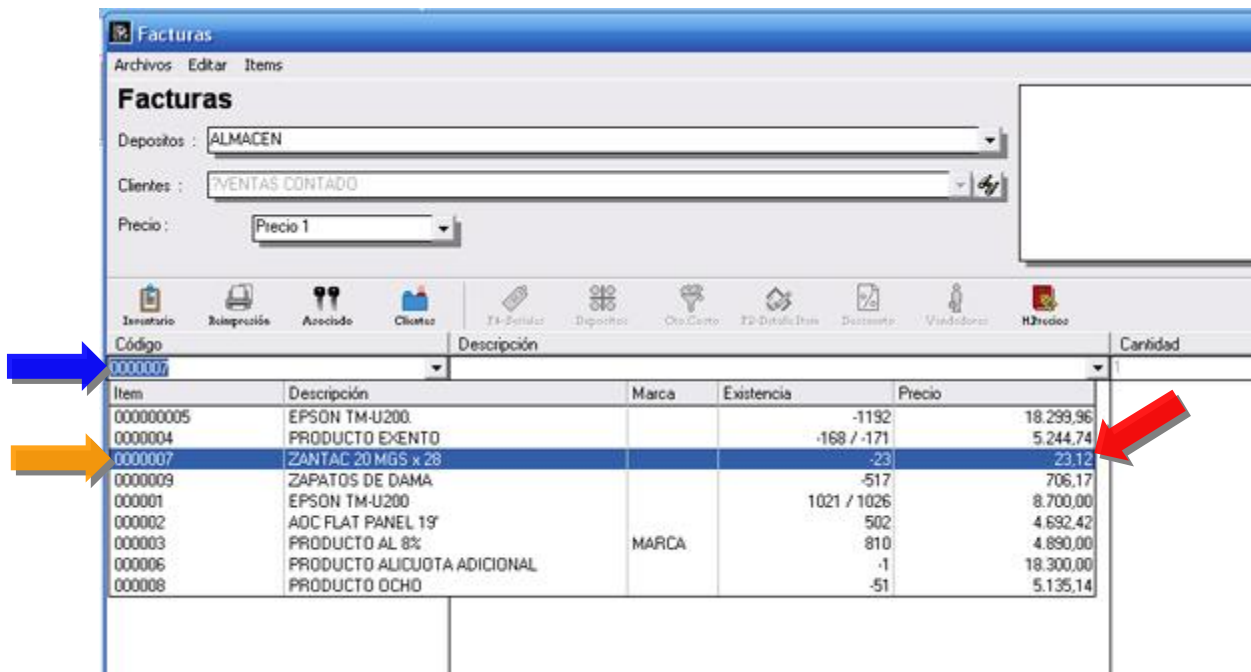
Facturas

Archivos Editar Items

Facturas

Depositos : ALMACEN

Clientes : ?VENTAS CONTADO

Precio : Precio 1

Inventario Reimpresión Asociado Clientes F4-Seriales Depositos Cto.Costo F2-Detalle Item Descuento Vendedores H.Precios

Código Descripción Cantidad

0000007

1

| Item | Descripción | Marca | Existencia | Precio |
|---|---|---|---|---|
| 000000005 | EPSON TM-U200. | | -1192 | 18.299,96 |
| 0000004 | PRODUCTO EXENTO | | -168 / -171 | 5.244,74 |
| 0000007 | ZANTAC 20 MGS x 28 | | -23 | 23,12 |
| 0000009 | ZAPATOS DE DAMA | | -517 | 706,17 |
| 000001 | EPSON TM-U200 | | 1021 / 1026 | 8.700,00 |
| 000002 | AOC FLAT PANEL 19' | | 502 | 4.692,42 |
| 000003 | PRODUCTO AL 8% | MARCA | 810 | 4.890,00 |
| 000006 | PRODUCTO ALICUOTA ADICIONAL | | -1 | 18.300,00 |
| 000008 | PRODUCTO OCHO | | -51 | 5.135,14 |